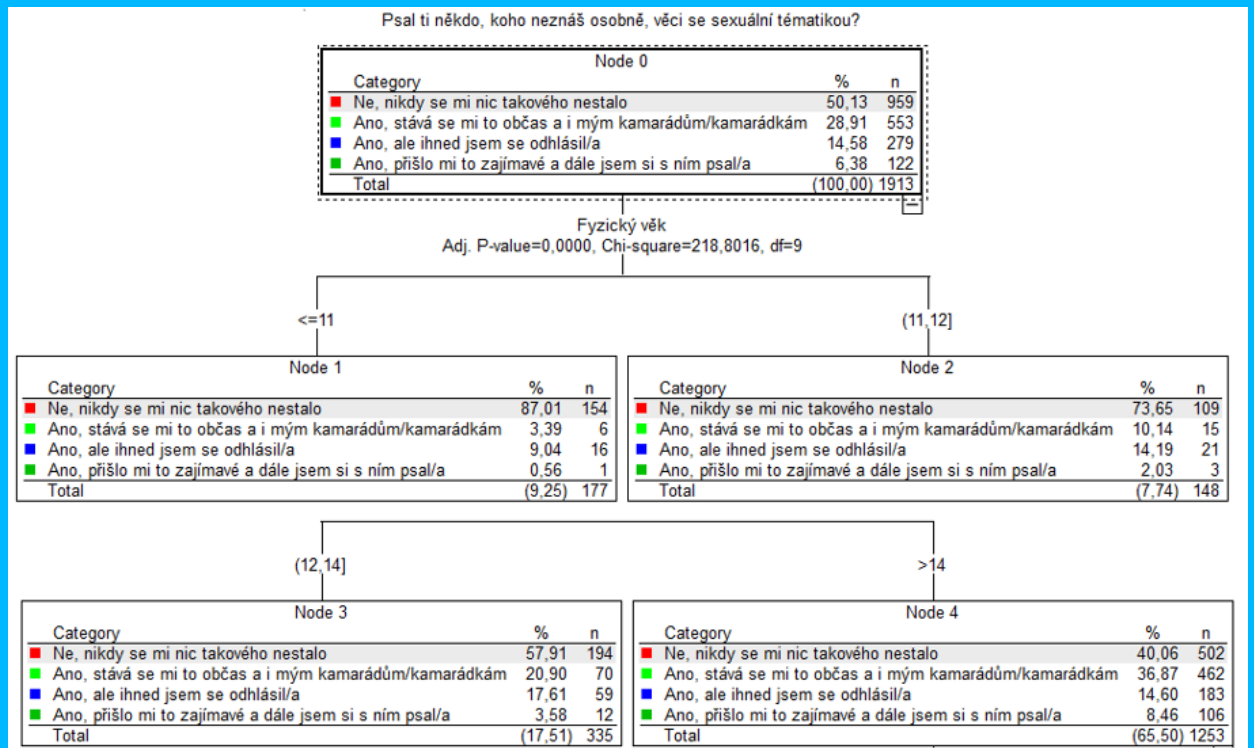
Psal ti někdo, koho neznáš osobně, věci se sexuální tématikou?

Node 0

| Category | % | n |
|---|---|---|
| Ne, nikdy se mi nic takového nestalo | 50,13 | 959 |
| Ano, stává se mi to občas a i mým kamarádům/kamarádkám | 28,91 | 553 |
| Ano, ale ihned jsem se odhlásil/a | 14,58 | 279 |
| Ano, přišlo mi to zajímavé a dále jsem si s ním psal/a | 6,38 | 122 |
| Total | (100,00) | 1913 |

Fyzický věk
Adj. P-value=0,0000, Chi-square=218,8016, df=9

<=11

(11,12]

Node 1

| Category | % | n |
|---|---|---|
| Ne, nikdy se mi nic takového nestalo | 87,01 | 154 |
| Ano, stává se mi to občas a i mým kamarádům/kamarádkám | 3,39 | 6 |
| Ano, ale ihned jsem se odhlásil/a | 9,04 | 16 |
| Ano, přišlo mi to zajímavé a dále jsem si s ním psal/a | 0,56 | 1 |
| Total | (9,25) | 177 |

Node 2

| Category | % | n |
|---|---|---|
| Ne, nikdy se mi nic takového nestalo | 73,65 | 109 |
| Ano, stává se mi to občas a i mým kamarádům/kamarádkám | 10,14 | 15 |
| Ano, ale ihned jsem se odhlásil/a | 14,19 | 21 |
| Ano, přišlo mi to zajímavé a dále jsem si s ním psal/a | 2,03 | 3 |
| Total | (7,74) | 148 |

(12,14]

>14

Node 3

| Category | % | n |
|---|---|---|
| Ne, nikdy se mi nic takového nestalo | 57,91 | 194 |
| Ano, stává se mi to občas a i mým kamarádům/kamarádkám | 20,90 | 70 |
| Ano, ale ihned jsem se odhlásil/a | 17,61 | 59 |
| Ano, přišlo mi to zajímavé a dále jsem si s ním psal/a | 3,58 | 12 |
| Total | (17,51) | 335 |

Node 4

| Category | % | n |
|---|---|---|
| Ne, nikdy se mi nic takového nestalo | 40,06 | 502 |
| Ano, stává se mi to občas a i mým kamarádům/kamarádkám | 36,87 | 462 |
| Ano, ale ihned jsem se odhlásil/a | 14,60 | 183 |
| Ano, přišlo mi to zajímavé a dále jsem si s ním psal/a | 8,46 | 106 |
| Total | (65,50) | 1253 |